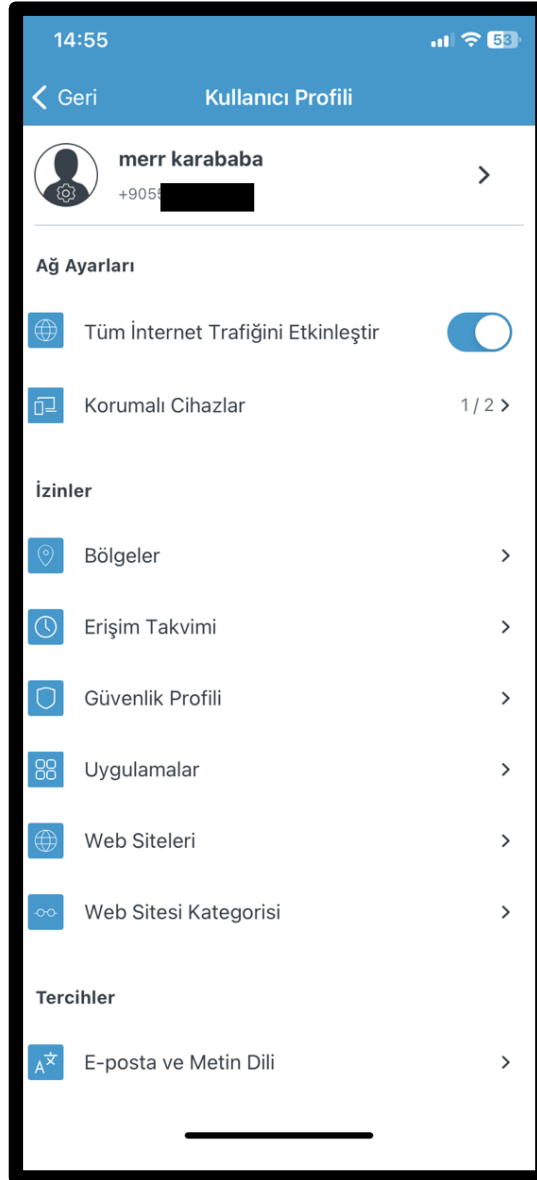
14:55

53

Geri

Kullanıcı Profili

merr karababa

+9055 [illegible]

Ağ Ayarları

Tüm İnternet Trafiğini Etkinleştir

Korumalı Cihazlar

1 / 2

İzinler

Bölgeler

Erişim Takvimi

Güvenlik Profili

Uygulamalar

Web Siteleri

Web Sitesi Kategorisi

Tercihler

E-posta ve Metin Dili